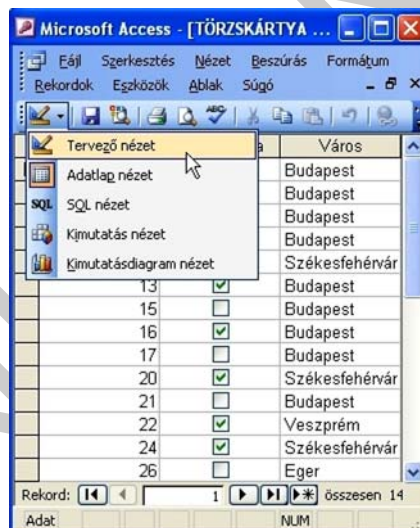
Microsoft Access - [TÖRZSKÁRTYA ...

Fájl Szerkesztés Nézet Beszúrás Formátum
Rekordok Eszközök Ablak Súgó

Tervező nézet
Adatlap nézet
SQL SQL nézet
Kimutatás nézet
Kimutatásdiagram nézet

| | | a | Város |
|---|---|---|---|
| | | | Budapest |
| | | | Budapest |
| | | | Budapest |
| | | | Budapest |
| | | | Székesfehérvár |
| | 13 | ☑ | Budapest |
| | 15 | ☐ | Budapest |
| | 16 | ☑ | Budapest |
| | 17 | ☐ | Budapest |
| | 20 | ☑ | Székesfehérvár |
| | 21 | ☐ | Budapest |
| | 22 | ☑ | Veszprém |
| | 24 | ☑ | Székesfehérvár |
| | 26 | ☐ | Eger |

Rekord: 1 összesen 14

Adat NUM